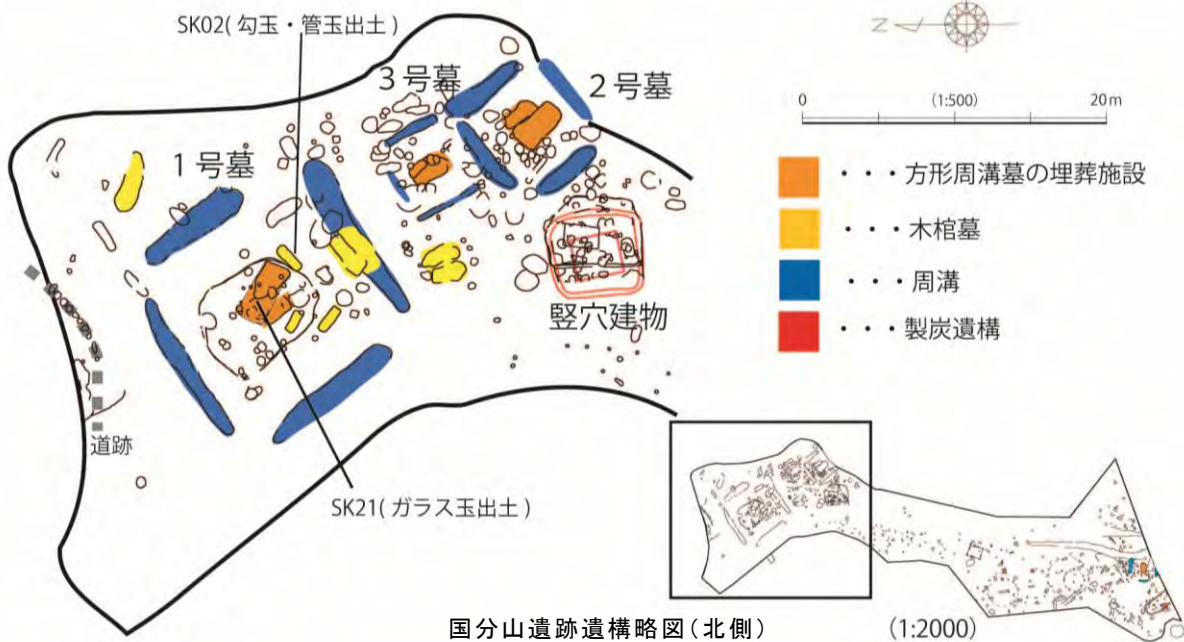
SK02(勾玉・管玉出土)

N

0 (1:500) 20m

3号墓

2号墓

1号墓

・・・方形周溝墓の埋葬施設

・・・木棺墓

・・・周溝

・・・製炭遺構

竪穴建物

道跡

SK21(ガラス玉出土)

国分山遺跡遺構略図(北側)

(1:2000)